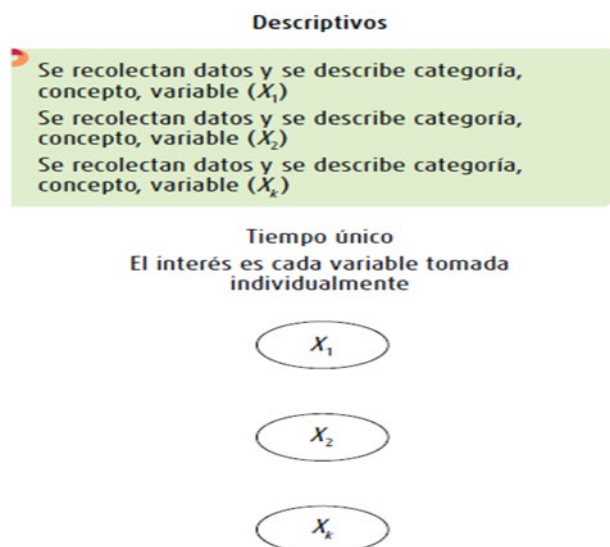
Descriptivos

Se recolectan datos y se describe categoría, concepto, variable ($X_1$)
Se recolectan datos y se describe categoría, concepto, variable ($X_2$)
Se recolectan datos y se describe categoría, concepto, variable ($X_k$)

Tiempo único
El interés es cada variable tomada individualmente

$X_1$

$X_2$

$X_k$